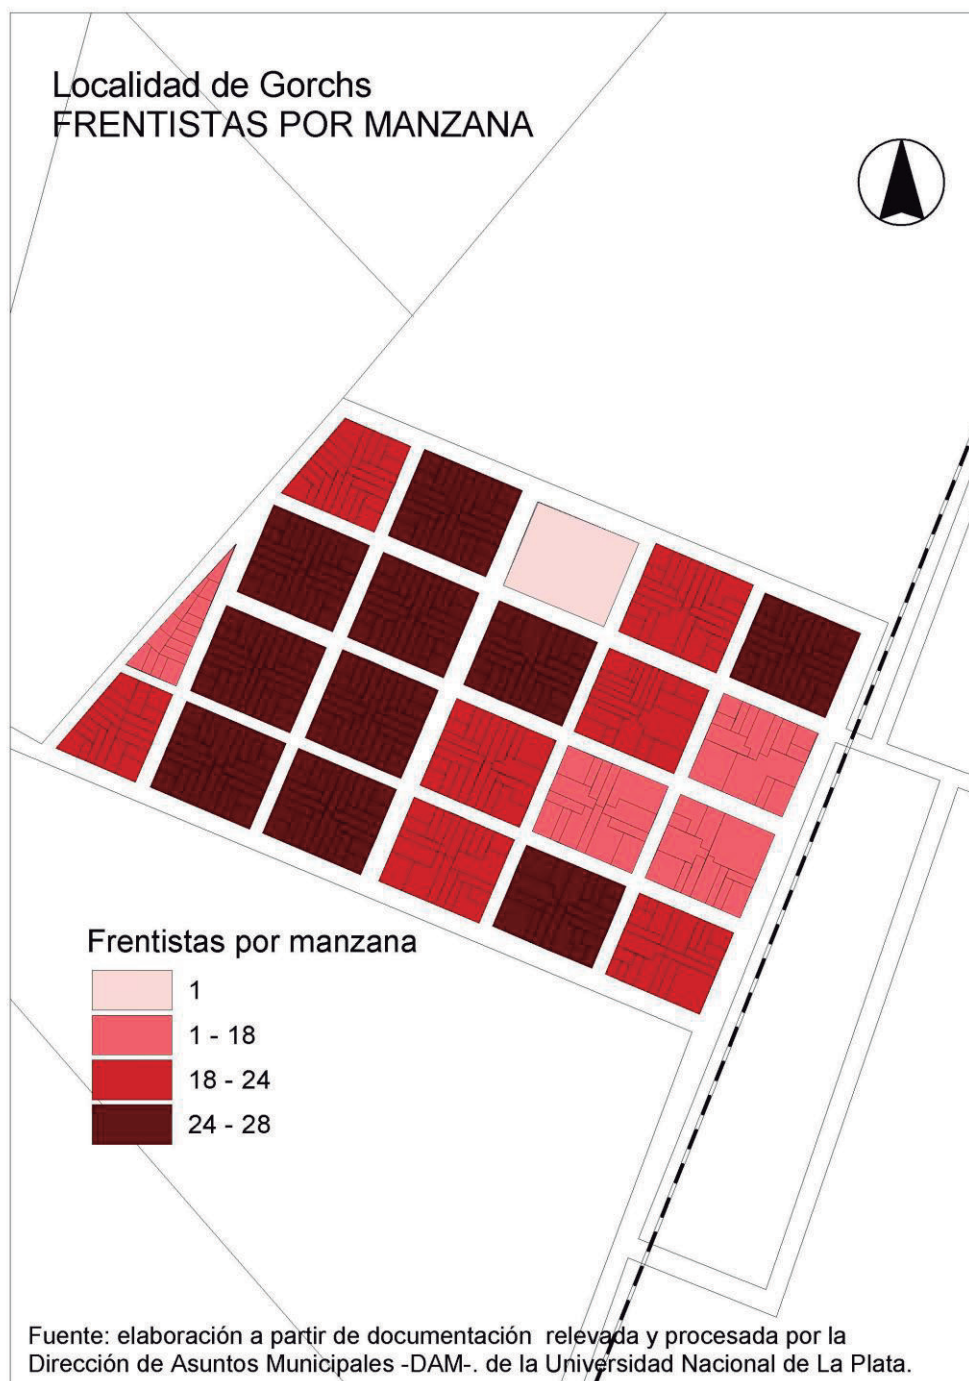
Localidad de Gorchs
FRENTISTAS POR MANZANA

Frentistas por manzana

1

1 - 18

18 - 24

24 - 28

Fuente: elaboración a partir de documentación relevada y procesada por la Dirección de Asuntos Municipales -DAM-. de la Universidad Nacional de La Plata.